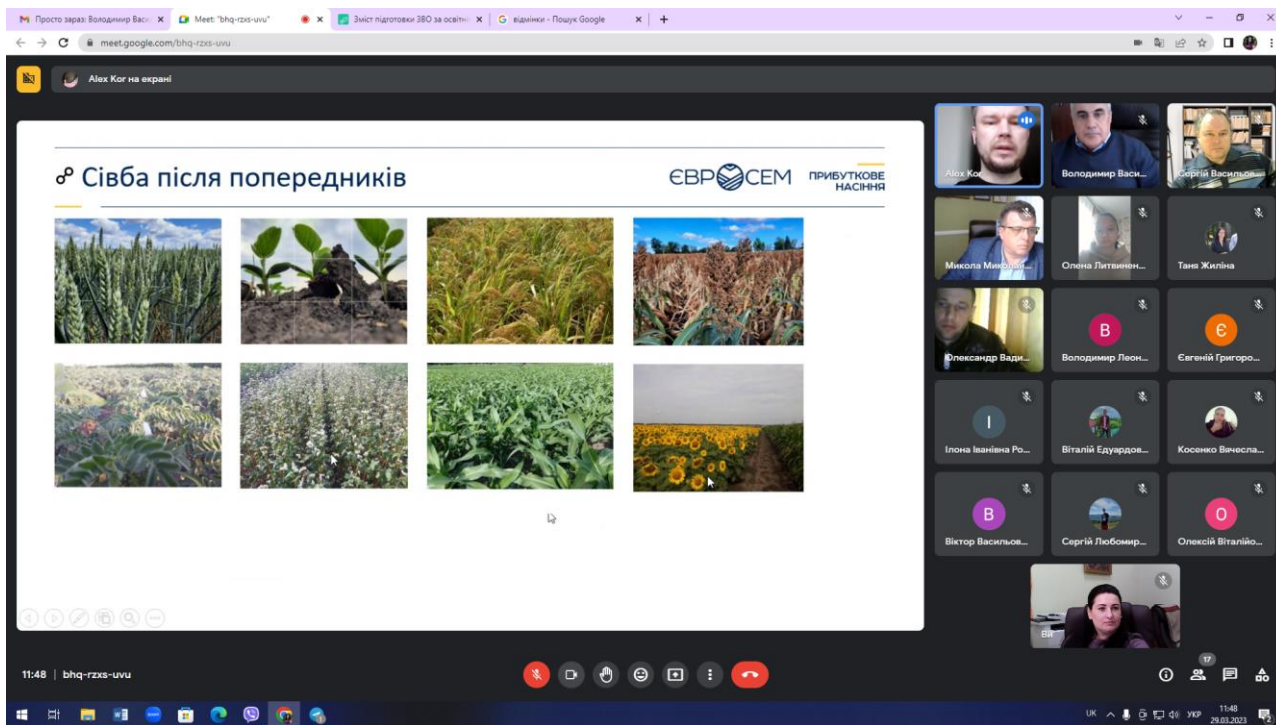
Просто зараз: Володимир Васи ×
Meet: "bhq-rzxs-uvu" ×
Зміст підготовки ЗВО за освітн ×
G відмінки - Пошук Google ×
+
meet.google.com/bhq-rzxs-uvu

Alex Kor на екрані

Сівба після попередників
ЄВРОСЕМ
ПРИБУТКОВЕ НАСІННЯ

Alex Ko
Володимир Васи...
Сергій Васильо...
Микола Микола...
Олена Литвинен...
Таня Жиліна
Олександр Вади...
B
Володимир Леон...
Є
Євгеній Григоро...
І
Ілона Іванівна Ро...
Віталій Едуардов...
Косенко Вячесла...
B
Віктор Васильов...
Сергій Любомир...
O
Олексій Віталійо...
Ві

11:48 | bhq-rzxs-uvu
17

UK УКР 11:48 29.03.2023